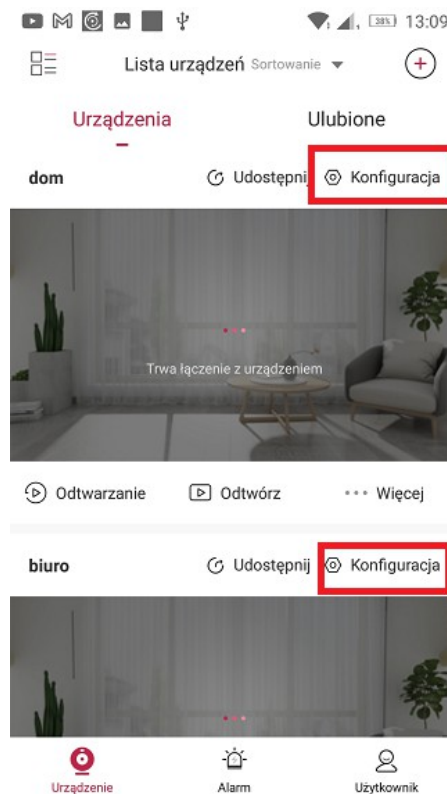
38% 13:09

Lista urządzeń Sortowanie

Urządzenia

Ulubione

dom

Udostępnij

Konfiguracja

Trwa łączenie z urządzeniem

Odtwarzanie

Odtwórz

Więcej

biuro

Udostępnij

Konfiguracja

Urządzenie

Alarm

Użytkownik